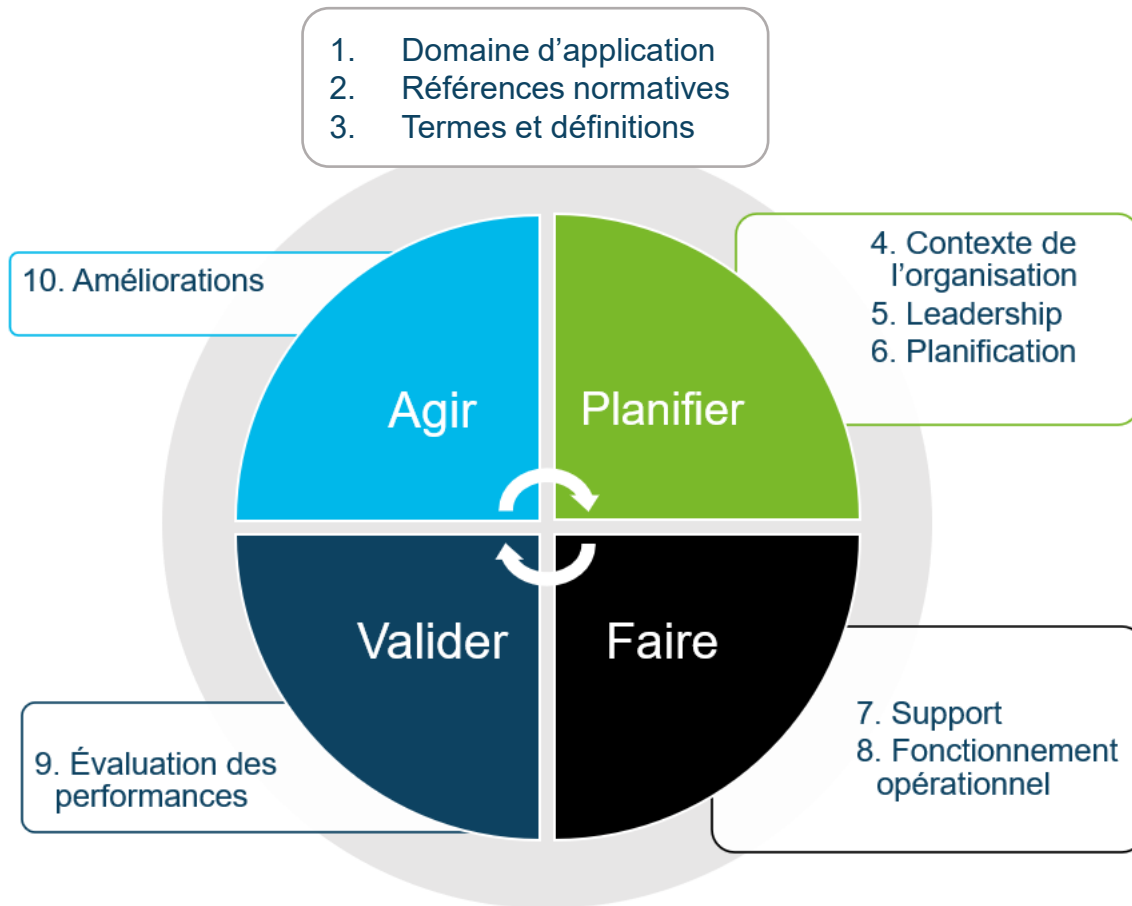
1. Domaine d’application
2. Références normatives
3. Termes et définitions

10. Améliorations

4. Contexte de l’organisation
5. Leadership
6. Planification

Agir

Planifier

Valider

Faire

9. Évaluation des performances

7. Support
8. Fonctionnement opérationnel